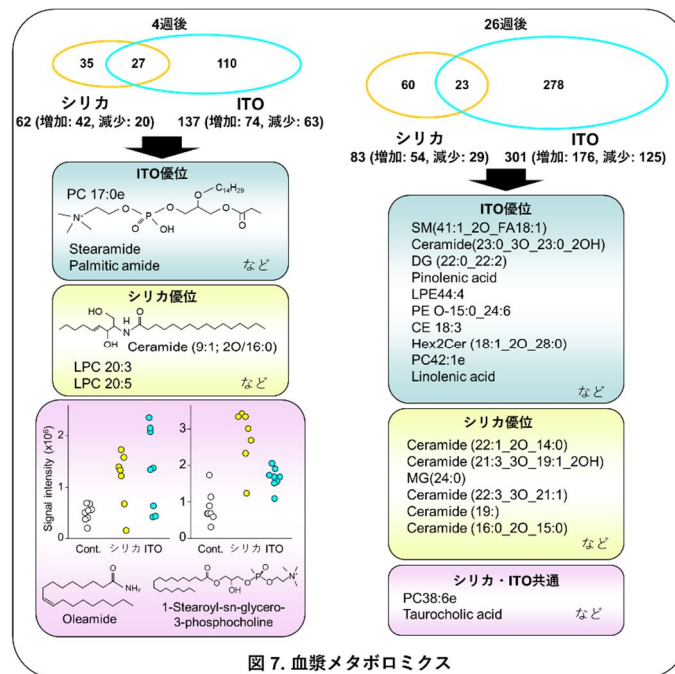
4週後

35 27 110

シリカ
62 (増加: 42, 減少: 20)

ITO
137 (増加: 74, 減少: 63)

ITO優位

PC 17:0e

$O-C_{14}H_{29}$

OH

Stearamide
Palmitic amide

など

シリカ優位

HO H

OH

Ceramide (9:1; 2O/16:0)

LPC 20:3
LPC 20:5

など

Signal intensity ($\times 10^6$)

2
1
0

Cont. シリカ ITO

3
2
1

Cont. シリカ ITO

$NH_2$

Oleamide

OH

1-Stearoyl-sn-glycero-3-phosphocholine

26週後

60 23 278

シリカ
83 (増加: 54, 減少: 29)

ITO
301 (増加: 176, 減少: 125)

ITO優位

SM(41:1_2O_FA18:1)
Ceramide(23:0_3O_23:0_2OH)
DG (22:0_22:2)
Pinolenic acid
LPE44:4
PE O-15:0_24:6
CE 18:3
Hex2Cer (18:1_2O_28:0)
PC42:1e
Linolenic acid

など

シリカ優位

Ceramide (22:1_2O_14:0)
Ceramide (21:3_3O_19:1_2OH)
MG(24:0)
Ceramide (22:3_3O_21:1)
Ceramide (19:)
Ceramide (16:0_2O_15:0)

など

シリカ・ITO共通

PC38:6e
Taurocholic acid

など

図 7. 血漿メタボロミクス